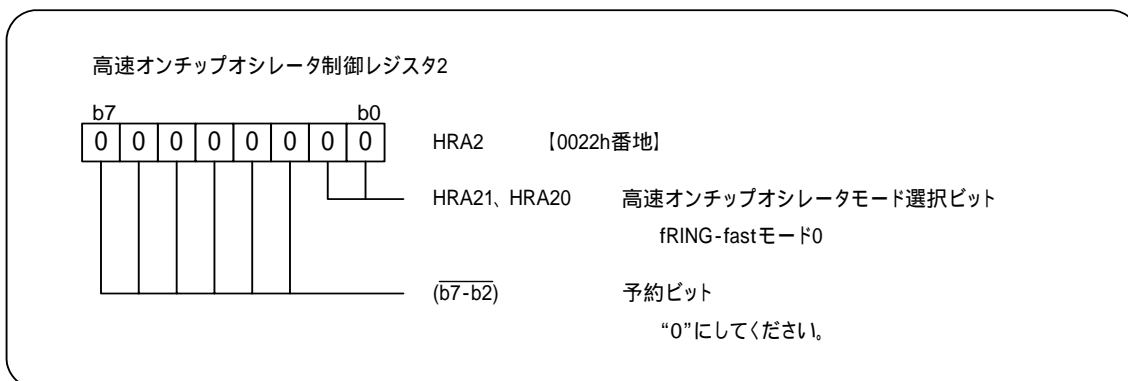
高速オンチップオシレータ制御レジスタ2

b7 b0

| 0 | 0 | 0 | 0 | 0 | 0 | 0 | 0 |
|---|---|---|---|---|---|---|---|

HRA2 【0022h番地】

HRA21、HRA20 高速オンチップオシレータモード選択ビット
fRING-fastモード0

($\overline{b7-b2}$) 予約ビット
"0"にしてください。